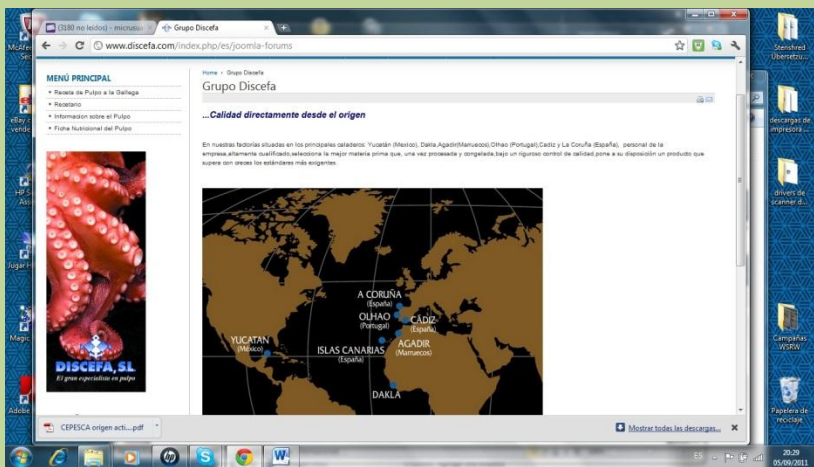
(3180 no leídos) - micrusu
Grupo Discefa
www.discefa.com/index.php/es/joomla-forums

MENÚ PRINCIPAL
Receta de Pulpo a la Gallega
Recetario
Informacion sobre el Pulpo
Ficha Nutricional del Pulpo

DISCEFA, SL
El gran especialista en pulpo

Home › Grupo Discefa
Grupo Discefa

...Calidad directamente desde el origen

En nuestras factorías situadas en los principales caladeros: Yucatán (Mexico), Dakla,Agadir(Marruecos),Olhao (Portugal),Cadiz y La Coruña (España), personal de la empresa,altamente cualificado,selecciona la mejor materia prima que, una vez procesada y congelada,bajo un riguroso control de calidad,pone a su disposición un producto que supera con creces los estándares más exigentes.

A CORUÑA
(España)
OLHAO
(Portugal)
CÁDIZ
(España)
AGADIR
(Marruecos)
YUCATAN
(Mexico)
ISLAS CANARIAS
(España)
DAKLA

CEPESCA origen acti....pdf
Mostrar todas las descargas...

McAfee Se
eBay c vende
HP S Assi
Jugar
Magic
Adobe
Steinsfred Übersetzu...
descargas de impresora...
drivers de scanner ...
Campañas WSRW
Papelera de reciclaje

ES
20:29
05/09/2011